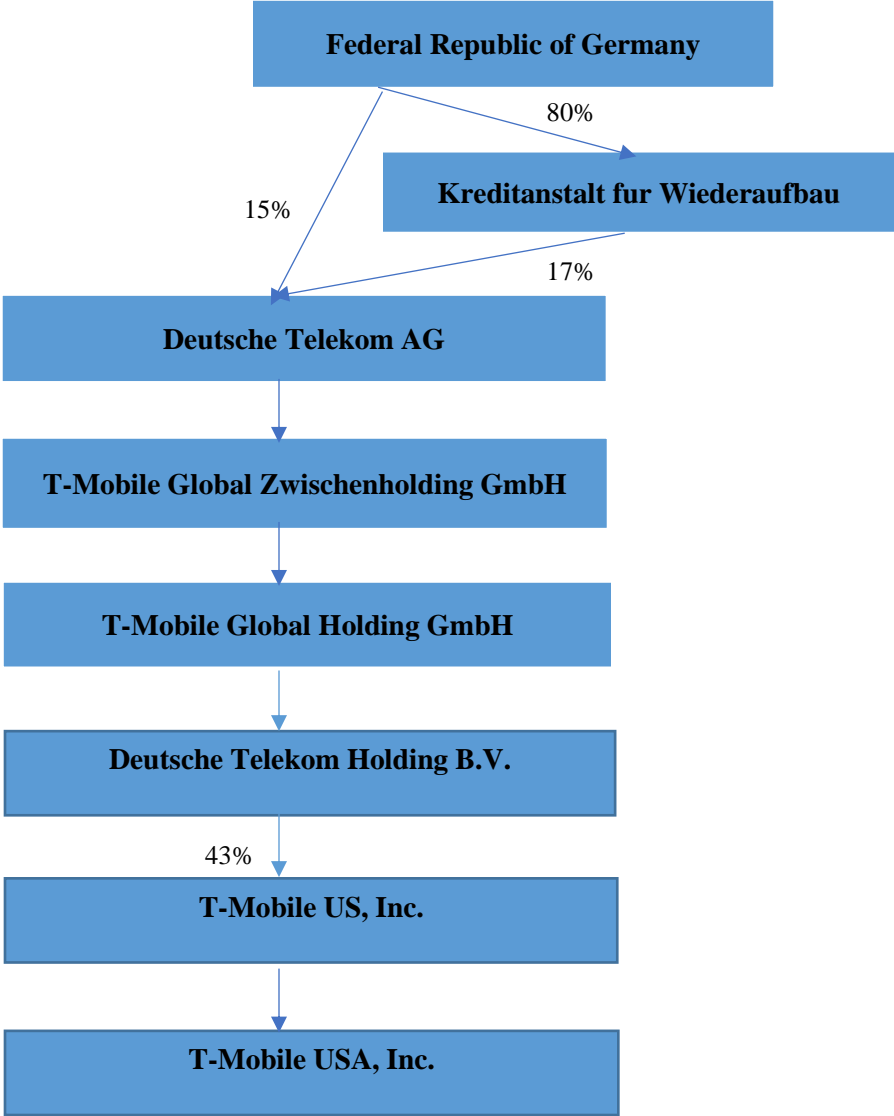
Federal Republic of Germany

80%

Kreditanstalt fur Wiederaufbau

15%

17%

Deutsche Telekom AG

T-Mobile Global Zwischenholding GmbH

T-Mobile Global Holding GmbH

Deutsche Telekom Holding B.V.

43%

T-Mobile US, Inc.

T-Mobile USA, Inc.